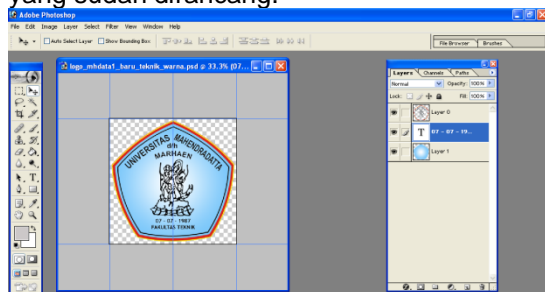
yang sudah dirancang.

Adobe Photoshop

File Edit Image Layer Select Filter View Window Help

Auto Select Layer Show Bounding Box

File Browser Brushes

logo_mhdata1_baru_teknik_warna.psd @ 33.3% (07...

UNIVERSITAS MAHENDRADATTA
dh
MARHAEN
07 - 07 - 1967
FAKULTAS TEKNIK

Layers Channels Paths
Normal Opacity: 100%
Lock: Fill: 100%
Layer 0
T 07 - 07 - 19...
Layer 1